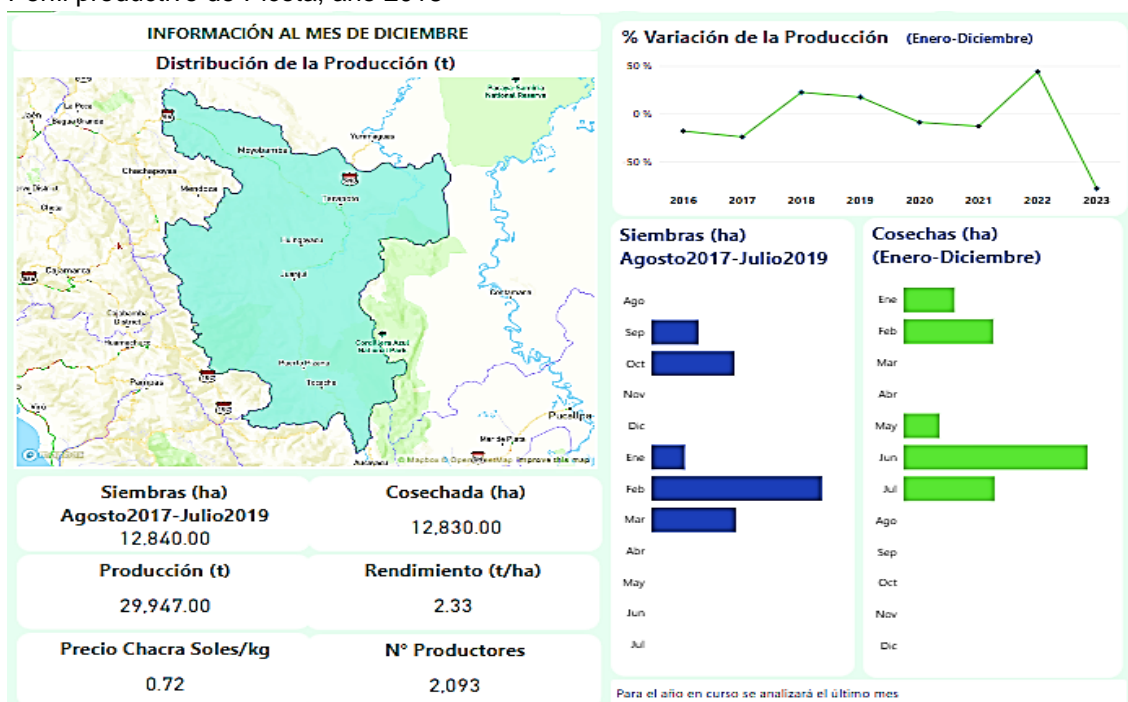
INFORMACIÓN AL MES DE DICIEMBRE

Distribución de la Producción (t)

La Peca
Bagua Grande
Jaén
Chachapoyas
Moyobamba
Yurimaguas
Mendoza
Tarapoto
Lamas
Juanjui
Cajamarca
Celendín
Huamachuco
Huacrachuco
Tocache
Cordillera Azul National Park
Pucallpa
Contamana
Pacaya Samiria National Reserve
Mar de Plata
© Mapbox © OpenStreetMap Improve this map

% Variación de la Producción (Enero-Diciembre)

50 %
0 %
-50 %
2016
2017
2018
2019
2020
2021
2022
2023

Siembras (ha) Agosto2017-Julio2019

Ago
Sep
Oct
Nov
Dic
Ene
Feb
Mar
Abr
May
Jun
Jul

Cosechas (ha) (Enero-Diciembre)

Ene
Feb
Mar
Abr
May
Jun
Jul
Ago
Sep
Oct
Nov
Dic

Siembras (ha) Agosto2017-Julio2019
12,840.00

Cosechada (ha)
12,830.00

Producción (t)
29,947.00

Rendimiento (t/ha)
2.33

Precio Chacra Soles/kg
0.72

N° Productores
2,093

Para el año en curso se analizará el último mes